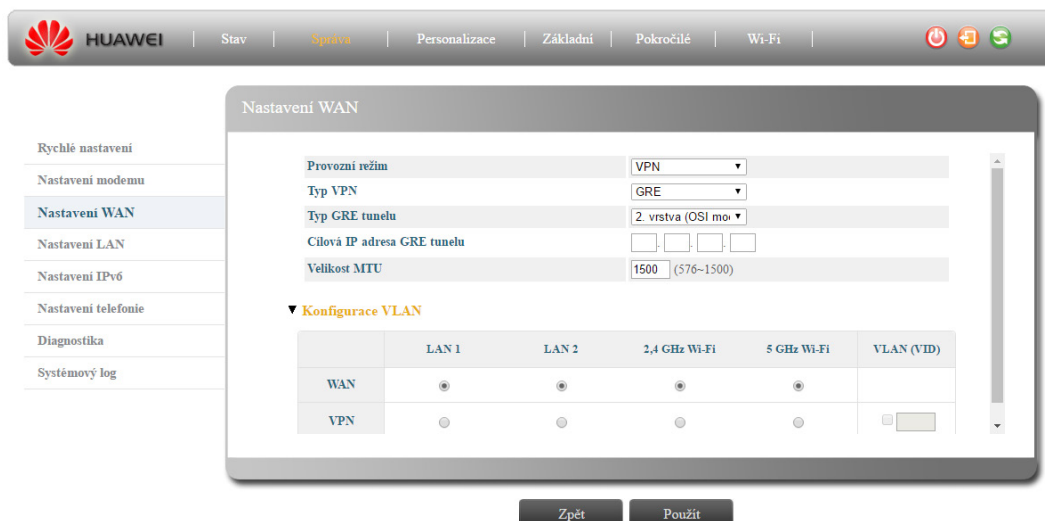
HUAWEI | Stav | Správa | Personalizace | Základní | Pokročilé | Wi-Fi |

Nastavení WAN

Rychlé nastavení
Nastavení modemu
Nastavení WAN
Nastavení LAN
Nastavení IPv6
Nastavení telefonie
Diagnostika
Systémový log

| | |
|---|---|
| Provozní režim | VPN |
| Typ VPN | GRE |
| Typ GRE tunelu | 2. vrstva (OSI mo |
| Cílová IP adresa GRE tunelu | . . . |
| Velikost MTU | 1500 (576~1500) |

▼ Konfigurace VLAN

| | LAN 1 | LAN 2 | 2,4 GHz Wi-Fi | 5 GHz Wi-Fi | VLAN (VID) |
|---|---|---|---|---|---|
| WAN | | | | | |
| VPN | | | | | |

Zpět Použít